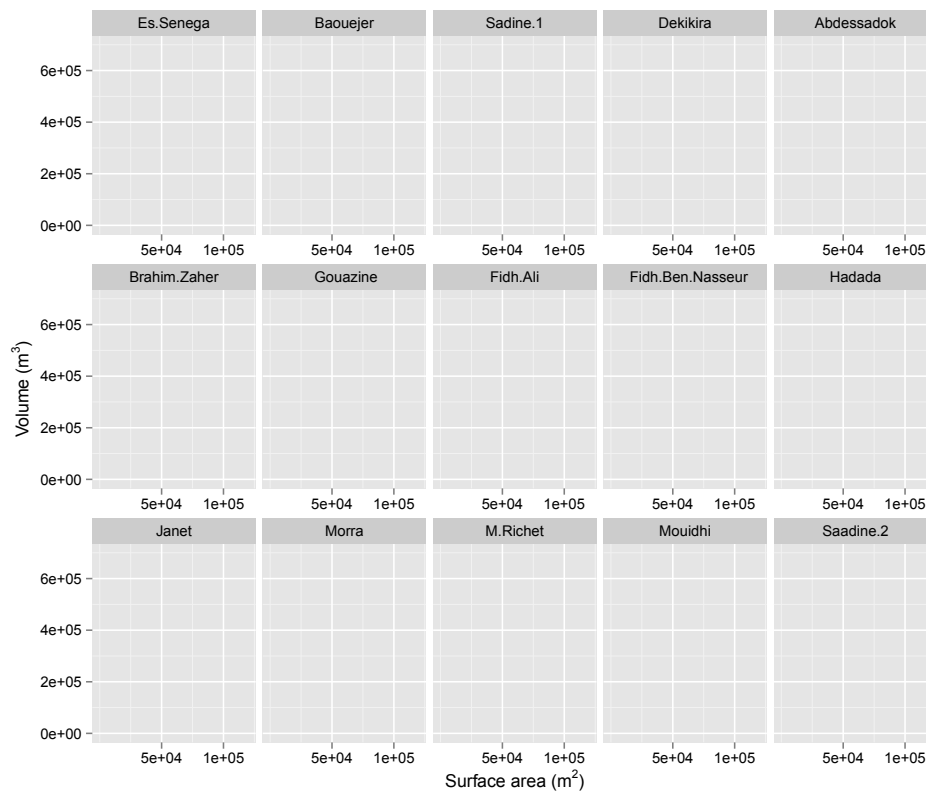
Es.Senega
Baouejer
Sadine.1
Dekikira
Abdessadok

6e+05
4e+05
2e+05
0e+00

5e+04 1e+05
5e+04 1e+05
5e+04 1e+05
5e+04 1e+05
5e+04 1e+05

Brahim.Zaher
Gouazine
Fidh.Ali
Fidh.Ben.Nasseur
Hadada

6e+05
4e+05
2e+05
0e+00

5e+04 1e+05
5e+04 1e+05
5e+04 1e+05
5e+04 1e+05
5e+04 1e+05

Janet
Morra
M.Richet
Mouidhi
Saadine.2

6e+05
4e+05
2e+05
0e+00

5e+04 1e+05
5e+04 1e+05
5e+04 1e+05
5e+04 1e+05
5e+04 1e+05

Volume ($m^3$)

Surface area ($m^2$)